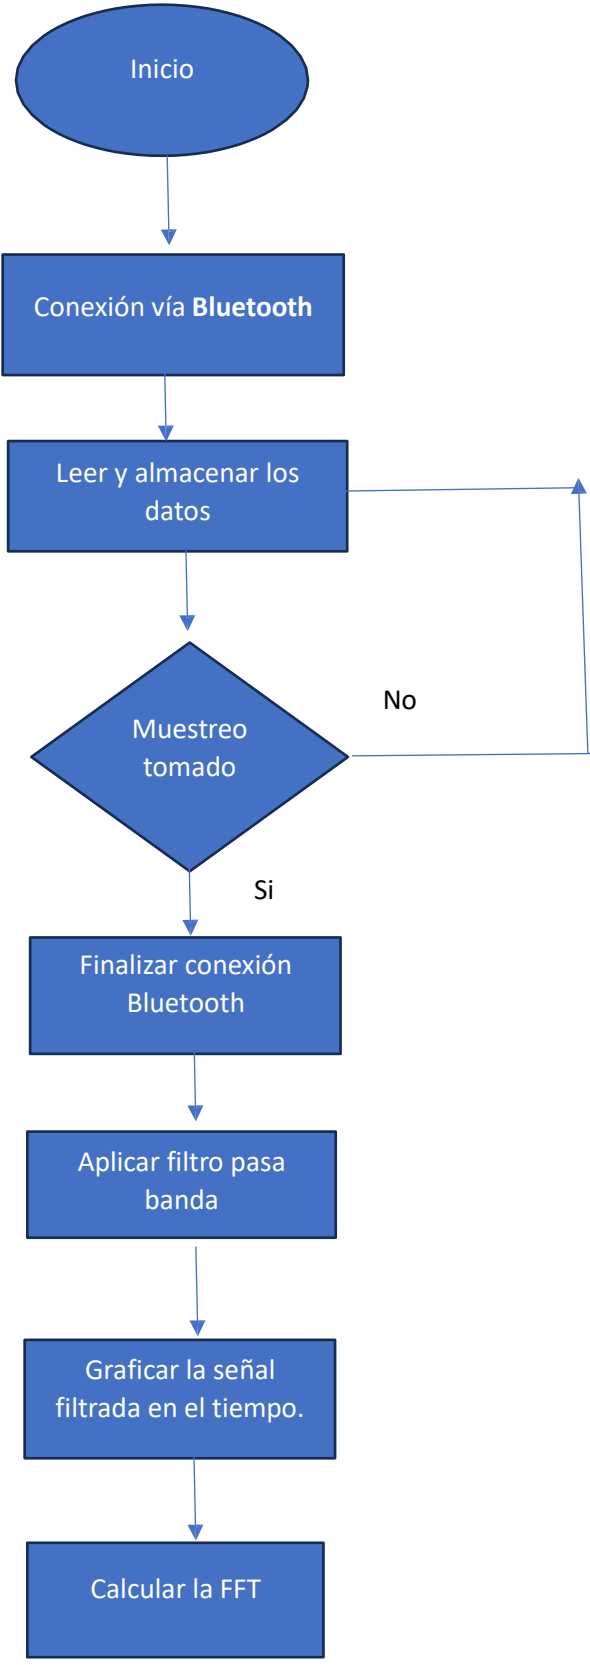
Inicio

Conexión vía **Bluetooth**

Leer y almacenar los datos

Muestreo tomado

No

Si

Finalizar conexión Bluetooth

Aplicar filtro pasa banda

Graficar la señal filtrada en el tiempo.

Calcular la FFT